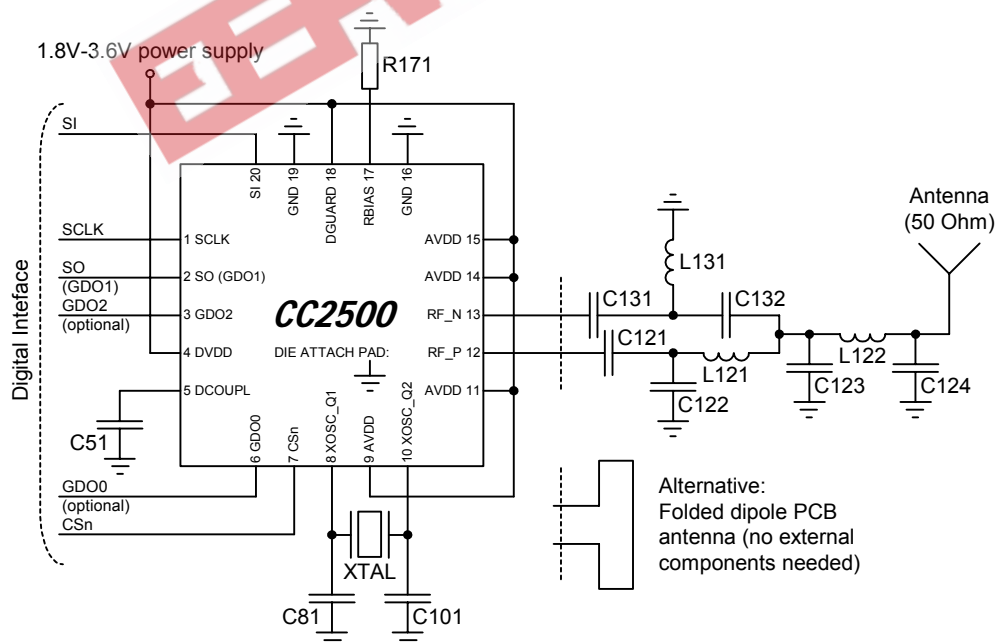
1.8V-3.6V power supply

R171

SI

SI 20

GND 19

DGUARD 18

RBIAS 17

GND 16

Antenna (50 Ohm)

SCLK

1 SCLK

AVDD 15

SO (GDO1)

2 SO (GDO1)

AVDD 14

L131

GDO2 (optional)

3 GDO2

CC2500

RF_N 13

C131

C132

4 DVDD

DIE ATTACH PAD:

RF_P 12

C121

L121

L122

5 DCOUPL

AVDD 11

C122

C123

C124

Digital Inteface

C51

6 GDO0

7 CSn

8 XOSC_Q1

9 AVDD

10 XOSC_Q2

GDO0 (optional)

CSn

XTAL

C81

C101

Alternative: Folded dipole PCB antenna (no external components needed)